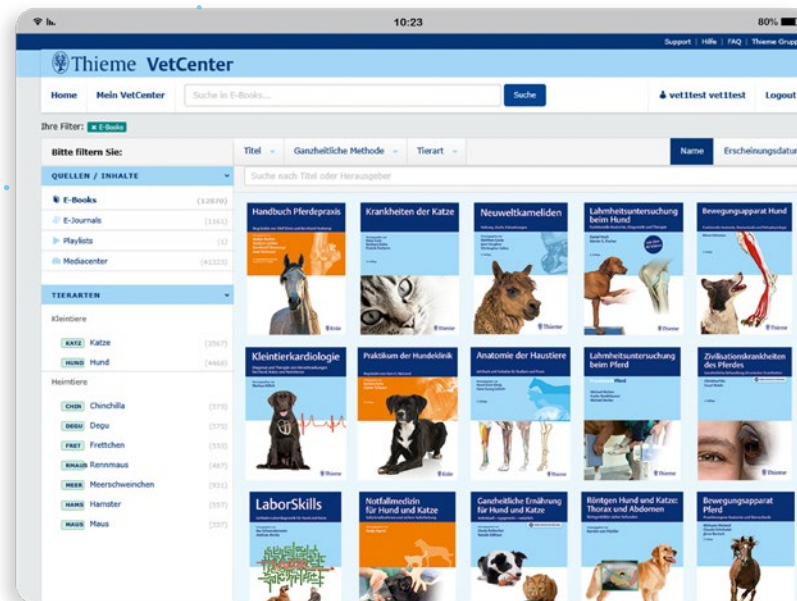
10:23

80%

Support | Hilfe | FAQ | Thieme Grupp

Thieme VetCenter

Home Mein VetCenter Suche in E-Books... Suche vet1test vet1test Logout

Ihre Filter: × E-Books

Bitte filtern Sie:

QUELLEN / INHALTE

E-Books (12870)
E-Journals (1161)
Playlists (1)
Mediacenter (41223)

TIERARTEN

Kleintiere

KATZ Katze (3567)
HUND Hund (4466)

Heimtiere

CHIN Chinchilla (379)
DEGU Degu (379)
FRET Frettchen (553)
RMAUS Rennmaus (487)
MEER Meerschweinchen (931)
HAMS Hamster (337)
MAUS Maus (337)

Titel Ganzheitliche Methode Tierart Name Erscheinungsdatum

Suche nach Titel oder Herausgeber

Handbuch Pferdepraxis

Krankheiten der Katze

Neuweltkameliden

Lahmheitsuntersuchung beim Hund

Bewegungsapparat Hund

Kleintierkardiologie

Praktikum der Hundeklinik

Anatomie der Haustiere

Lahmheitsuntersuchung beim Pferd

Zivilisationskrankheiten des Pferdes

LaborSkills

Notfallmedizin für Hund und Katze

Ganzheitliche Ernährung für Hund und Katze

Röntgen Hund und Katze: Thorax und Abdomen

Bewegungsapparat Pferd